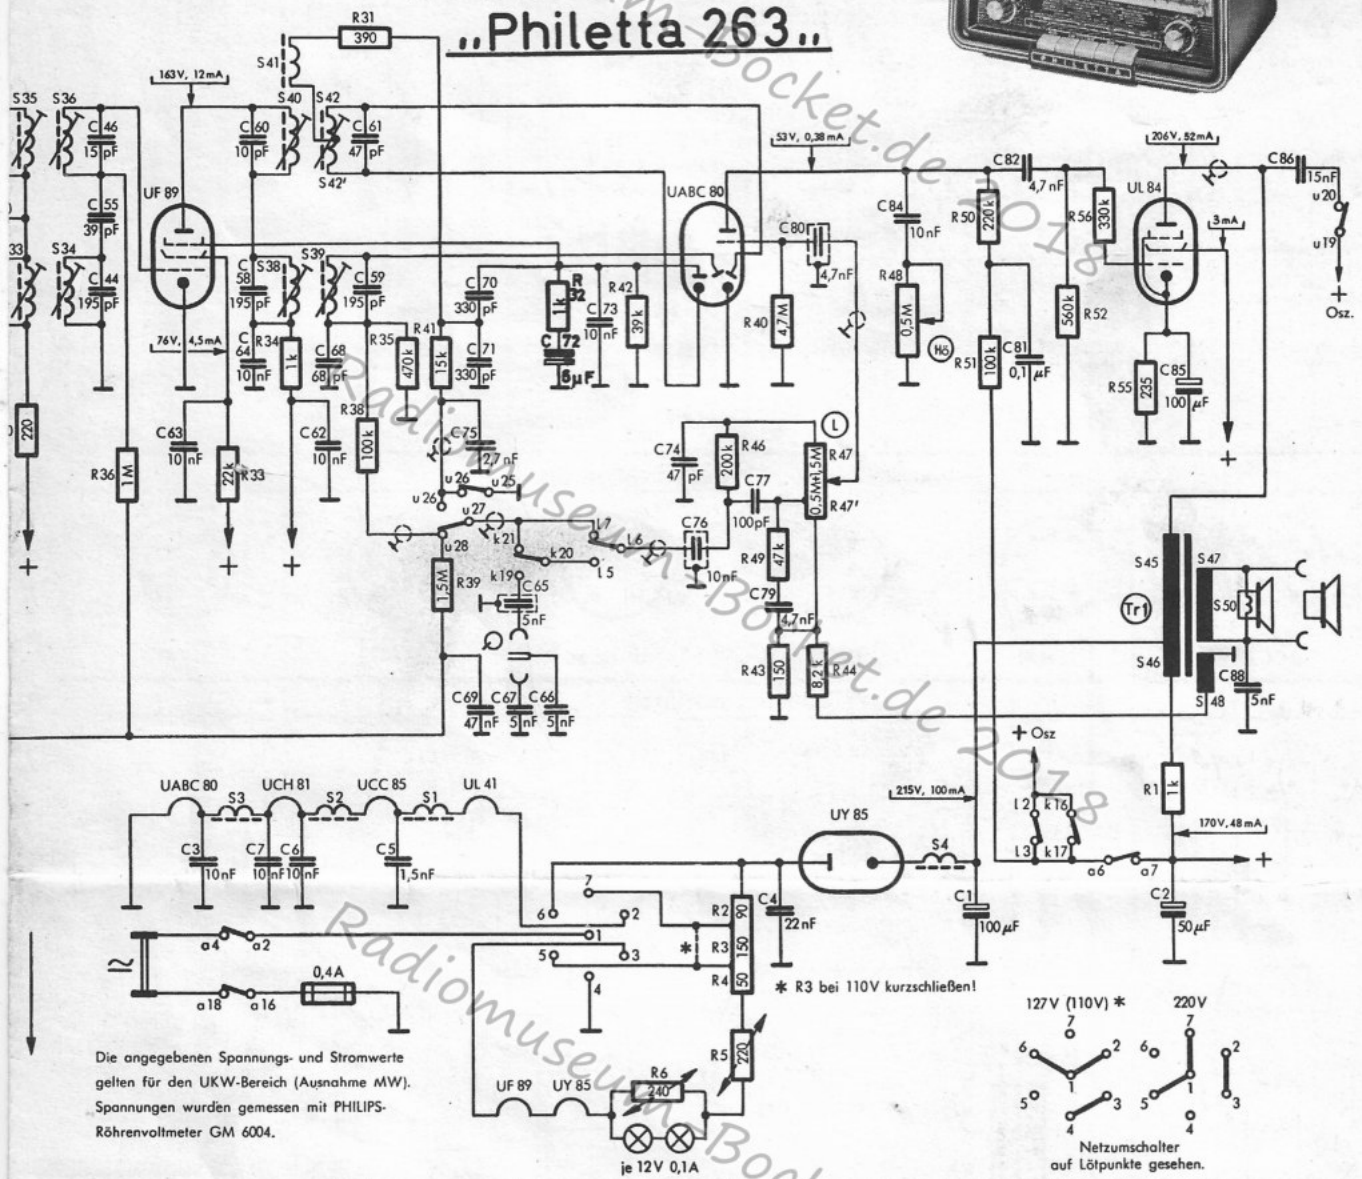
„Philetta 263„

Radiomuseum-Bocket.de 2018

R31 390
S41
163V, 12mA
S35 S36 C46 15pF
C55 39pF
S34 C44 195pF
S33
220
UF 89
76V, 4,5mA
R36 1M
C60 10pF
S40 S42 C61 47pF
S42'
C58 195pF
S38 S39 C59 195pF
C64 10nF
R34 1k
C68 68pF
R35 470k
R41 15k
C70 330pF
C71 330pF
R 32 1k
C 72 6µF
C73 10nF
R42 39k
UABC 80
53V, 0,38mA
C80 4,7nF
R40 4,7M
C84 10nF
R48 0,5M
Hö
C82 4,7nF
R50 220k
R51 100k
C81 0,1µF
R56 330k
R52 560k
206V, 52mA
3mA
UL 84
R55 235
C85 100µF
C86 15nF
u20
u19
Osz.
C63 10nF
R33 22k
C62 10nF
R38 100k
C75 2,7nF
u26 u25
u27
k21
u28
k20
L7 L6
L5
C74 47pF
R46 200k
C77 100pF
L
R47 0,5M+1,5M R47'
C76 10nF
R49 47k
C79 4,7nF
R39 1,5M
k19 C65 5nF
C69 47nF
C67 5nF
C66 5nF
R43 150
R44 8,2k
S45 S47
Tr1
S50
S46
C88 5nF
S48
Osz
UABC 80 UCH 81 UCC 85 UL 41
S3 S2 S1
C3 10nF
C7 10nF
C6 10nF
C5 1,5nF
215V, 100mA
UY 85
S4
L2 k16
L3 k17
a6 a7
R1 1k
170V, 48mA
C1 100µF
C2 50µF
7
6 2
1
5 3
4
R2 90
R3 150
R4 50
C4 22nF
* R3 bei 110V kurzschließen!
≈
a4 a2
a18 a16
0,4A
R5 220
R6 240
UF 89 UY 85
je 12V 0,1A
127V (110V) *
220V
Netzumschalter auf Lötpunkte gesehen.

Die angegebenen Spannungs- und Stromwerte gelten für den UKW-Bereich (Ausnahme MW). Spannungen wurden gemessen mit PHILIPS-Röhrenvoltmeter GM 6004.